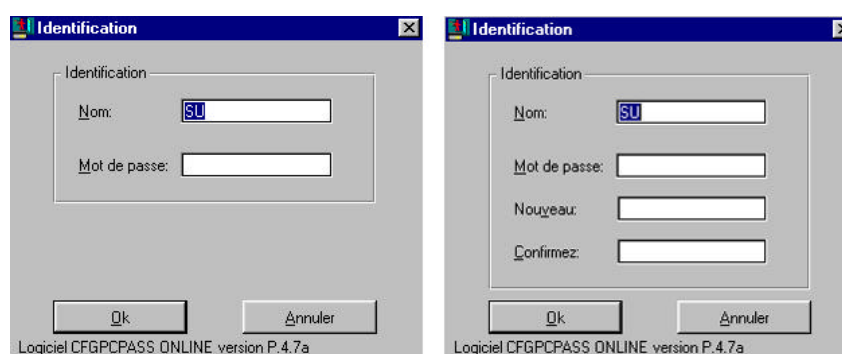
Identification

Identification

Nom: SU

Mot de passe:

Ok Annuler

Logiciel CFGPCPASS ONLINE version P.4.7a

Identification

Identification

Nom: SU

Mot de passe:

Nouveau:

Confirmez:

Ok Annuler

Logiciel CFGPCPASS ONLINE version P.4.7a